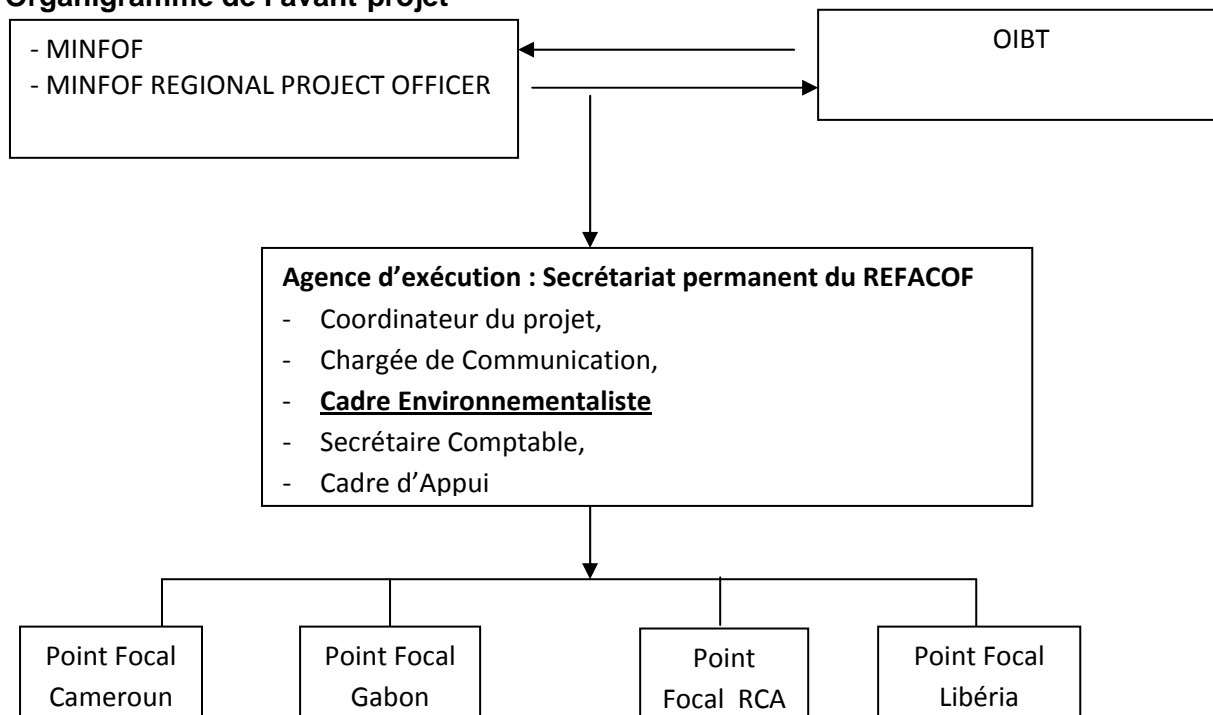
Organigramme de l'avant-projet

- MINFOF
- MINFOF REGIONAL PROJECT OFFICER

OIBT

Agence d'exécution : Secrétariat permanent du REFACOF
- Coordinateur du projet,
- Chargée de Communication,
- Cadre Environnementaliste
- Secrétaire Comptable,
- Cadre d'Appui

Point Focal Cameroun

Point Focal Gabon

Point Focal RCA

Point Focal Libéria